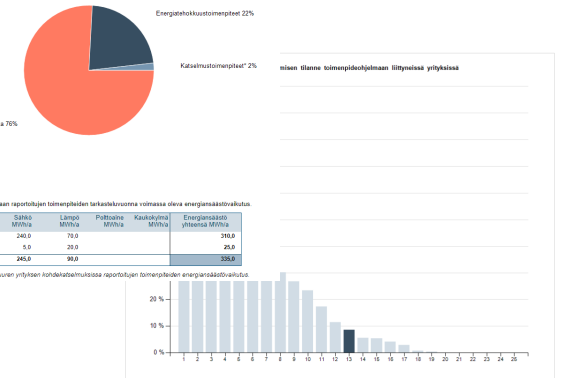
Energiatehokkuustoimenpiteet 22%

Katselmustoimenpiteet* 2%

a 76%

misen tilanne toimenpideohjelmaan liittyneissä yrityksissä

aan raportoitujen toimenpiteiden tarkastelvuonna voimassa oleva energiansäästövaikutus.

| Sähkö MWh/a | Lämpö MWh/a | Polttoaine MWh/a | Kaukokylmä MWh/a | Energiansäästö yhteensä MWh/a |
|---|---|---|---|---|
| 240,0 | 70,0 | | | 310,0 |
| 5,0 | 20,0 | | | 25,0 |
| 245,0 | 90,0 | | | 335,0 |

uuren yrityksen kohdekatselmuksissa raportoitujen toimenpiteiden energiansäästövaikutus.

20 %
10 %
0 %
1 2 3 4 5 6 7 8 9 10 11 12 13 14 15 16 17 18 19 20 21 22 23 24 25 26